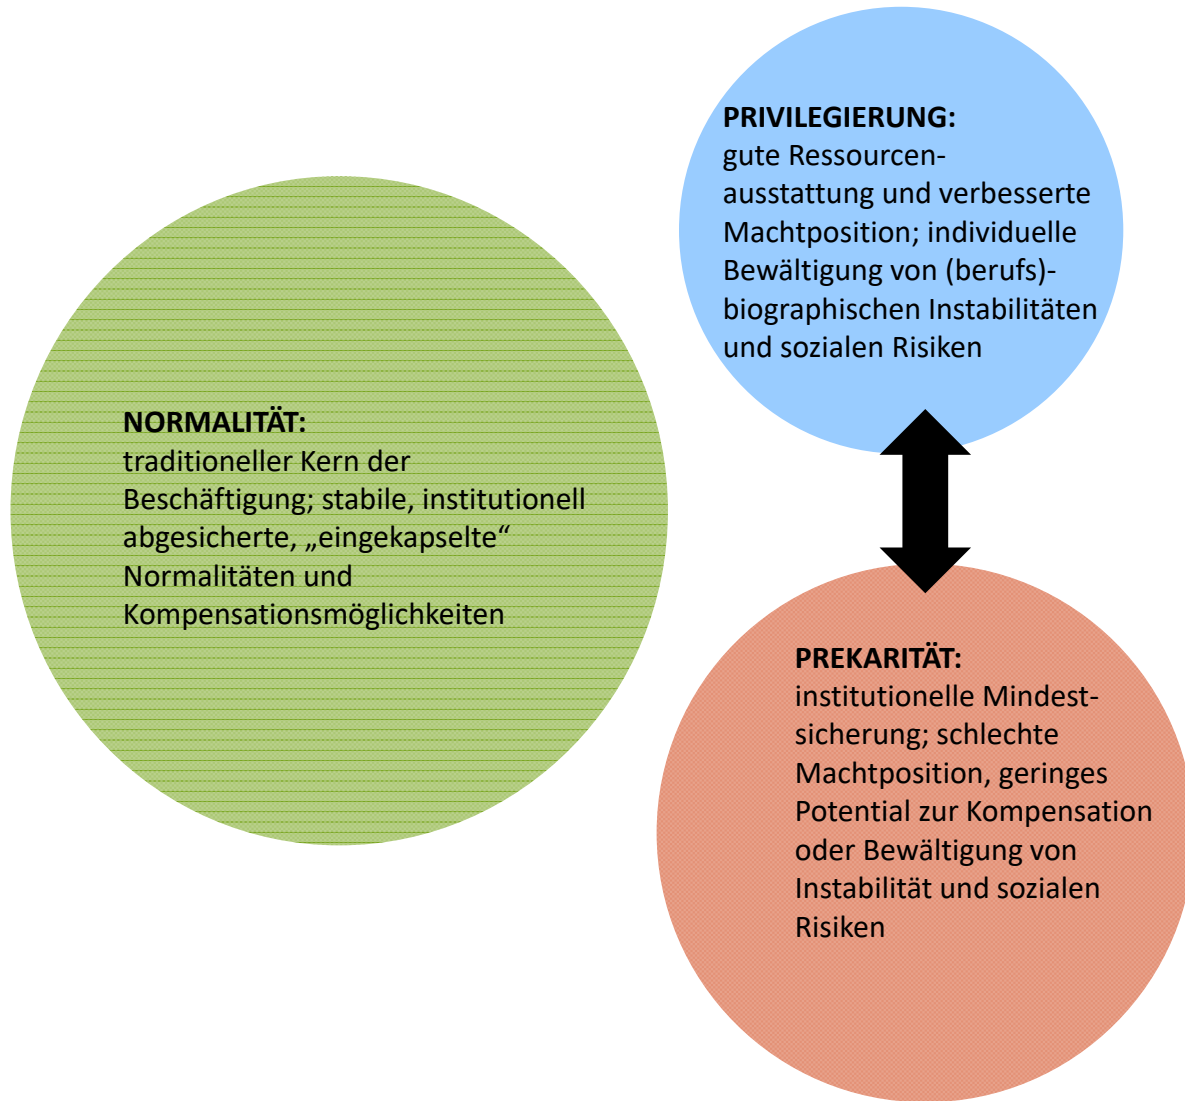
PRIVILEGIERUNG:
gute Ressourcenausstattung und verbesserte Machtposition; individuelle Bewältigung von (berufs)-biographischen Instabilitäten und sozialen Risiken

NORMALITÄT:
traditioneller Kern der Beschäftigung; stabile, institutionell abgesicherte, „eingekapselte“ Normalitäten und Kompensationsmöglichkeiten

PREKARITÄT:
institutionelle Mindestsicherung; schlechte Machtposition, geringes Potential zur Kompensation oder Bewältigung von Instabilität und sozialen Risiken